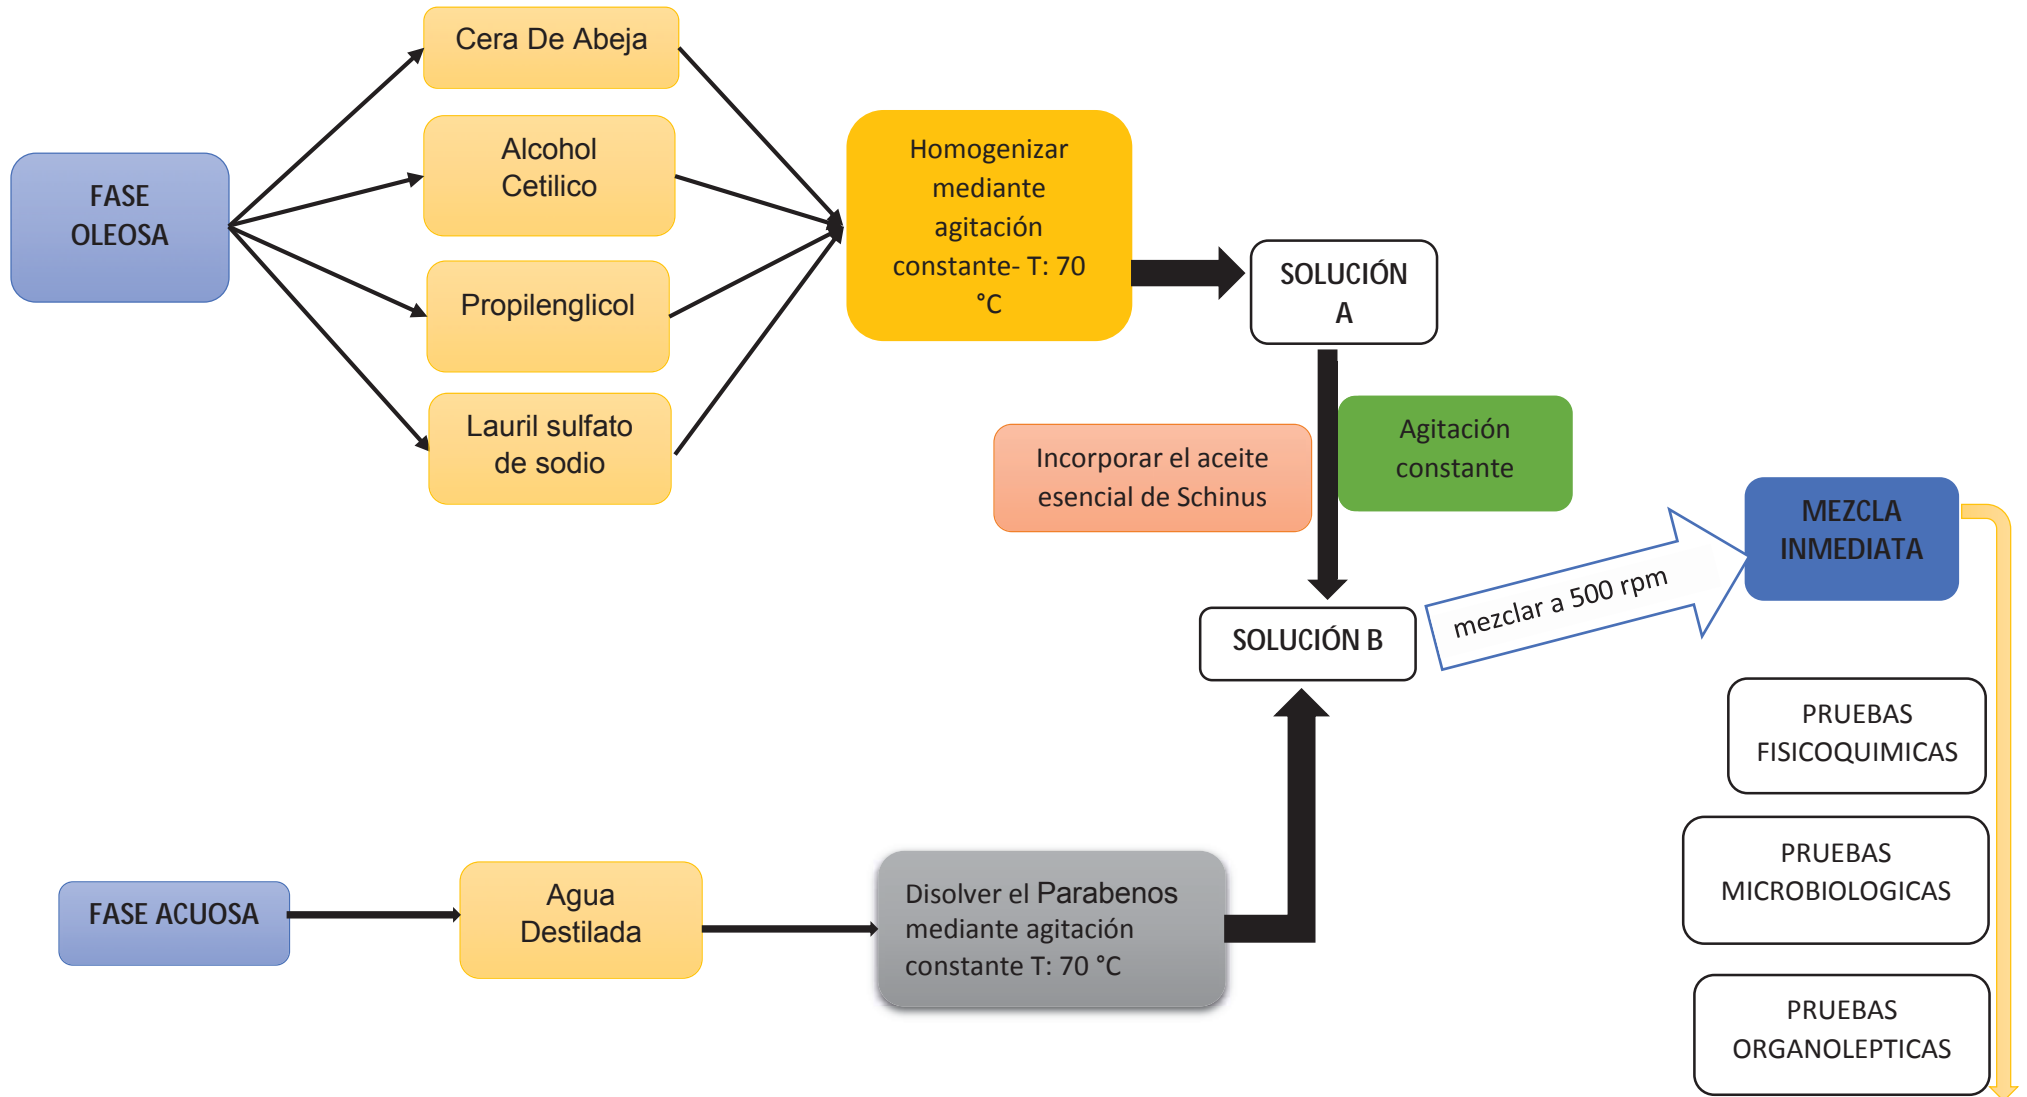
FASE OLEOSA

Cera De Abeja

Alcohol Cetilico

Propilenglicol

Lauril sulfato de sodio

Homogenizar mediante agitación constante- T: 70 °C

SOLUCIÓN A

Incorporar el aceite esencial de Schinus

Agitación constante

SOLUCIÓN B

mezclar a 500 rpm

MEZCLA INMEDIATA

PRUEBAS FISICOQUIMICAS

PRUEBAS MICROBIOLOGICAS

PRUEBAS ORGANOLEPTICAS

FASE ACUOSA

Agua Destilada

Disolver el Parabenos mediante agitación constante T: 70 °C